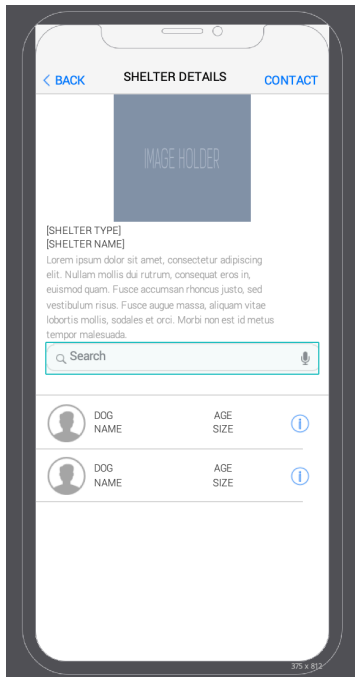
< BACK SHELTER DETAILS CONTACT

IMAGE HOLDER

[SHELTER TYPE]
[SHELTER NAME]
Lorem ipsum dolor sit amet, consectetur adipiscing elit. Nullam mollis dui rutrum, consequat eros in, euismod quam. Fusce accumsan rhoncus justo, sed vestibulum risus. Fusce augue massa, aliquam vitae lobortis mollis, sodales et orci. Morbi non est id metus tempor malesuada.

Search

DOG NAME AGE SIZE

DOG NAME AGE SIZE

375 x 812